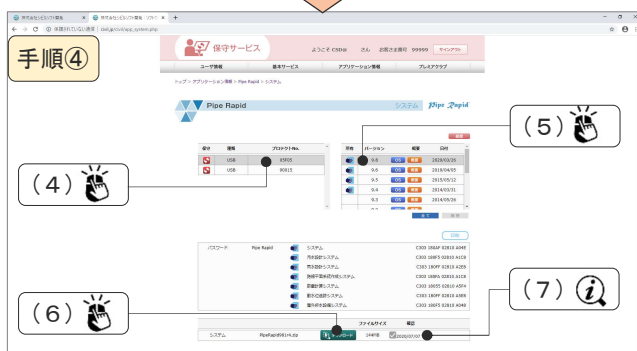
手順④

保守サービス

ようこそ CSDsi さん お客さま番号 99999 サインアウト

ユーザ情報 基本サービス アプリケーション情報 プレミアクラブ

トップ > アプリケーション情報 > Pipe Rapid > システム

Pipe Rapid

システム Pipe Rapid

(5)

(4)

| 修正 | 種類 | プロテクトNo. |
|---|---|---|
| | USB | 35F05 |
| | USB | 90015 |

| 共有 | バージョン | 概要 | 日付 |
|---|---|---|---|
| | 9.6 | OS 新規 | 2020/03/25 |
| | 9.6 | OS 新規 | 2018/04/03 |
| | 9.5 | OS 新規 | 2015/05/12 |
| | 9.4 | OS 新規 | 2014/03/31 |
| | 9.3 | OS 新規 | 2014/05/26 |

パスワード Pipe Rapid

システム C303 166AF 02810 A34E
汚水設計システム C303 180F3 02810 A1CB
雨水設計システム C303 180F7 02810 A2E9
施設平面積算作成システム C303 180FA 02810 A1C8
管路計算システム C303 18655 02810 A5F4
転付自治体システム C303 180FF 02810 A3EB
雑水排水設備システム C303 180F3 02810 A34E

(6)

(7)

ファイルサイズ 備考

システム PipeRapid9614.zip ダウンロード 2020/03/25